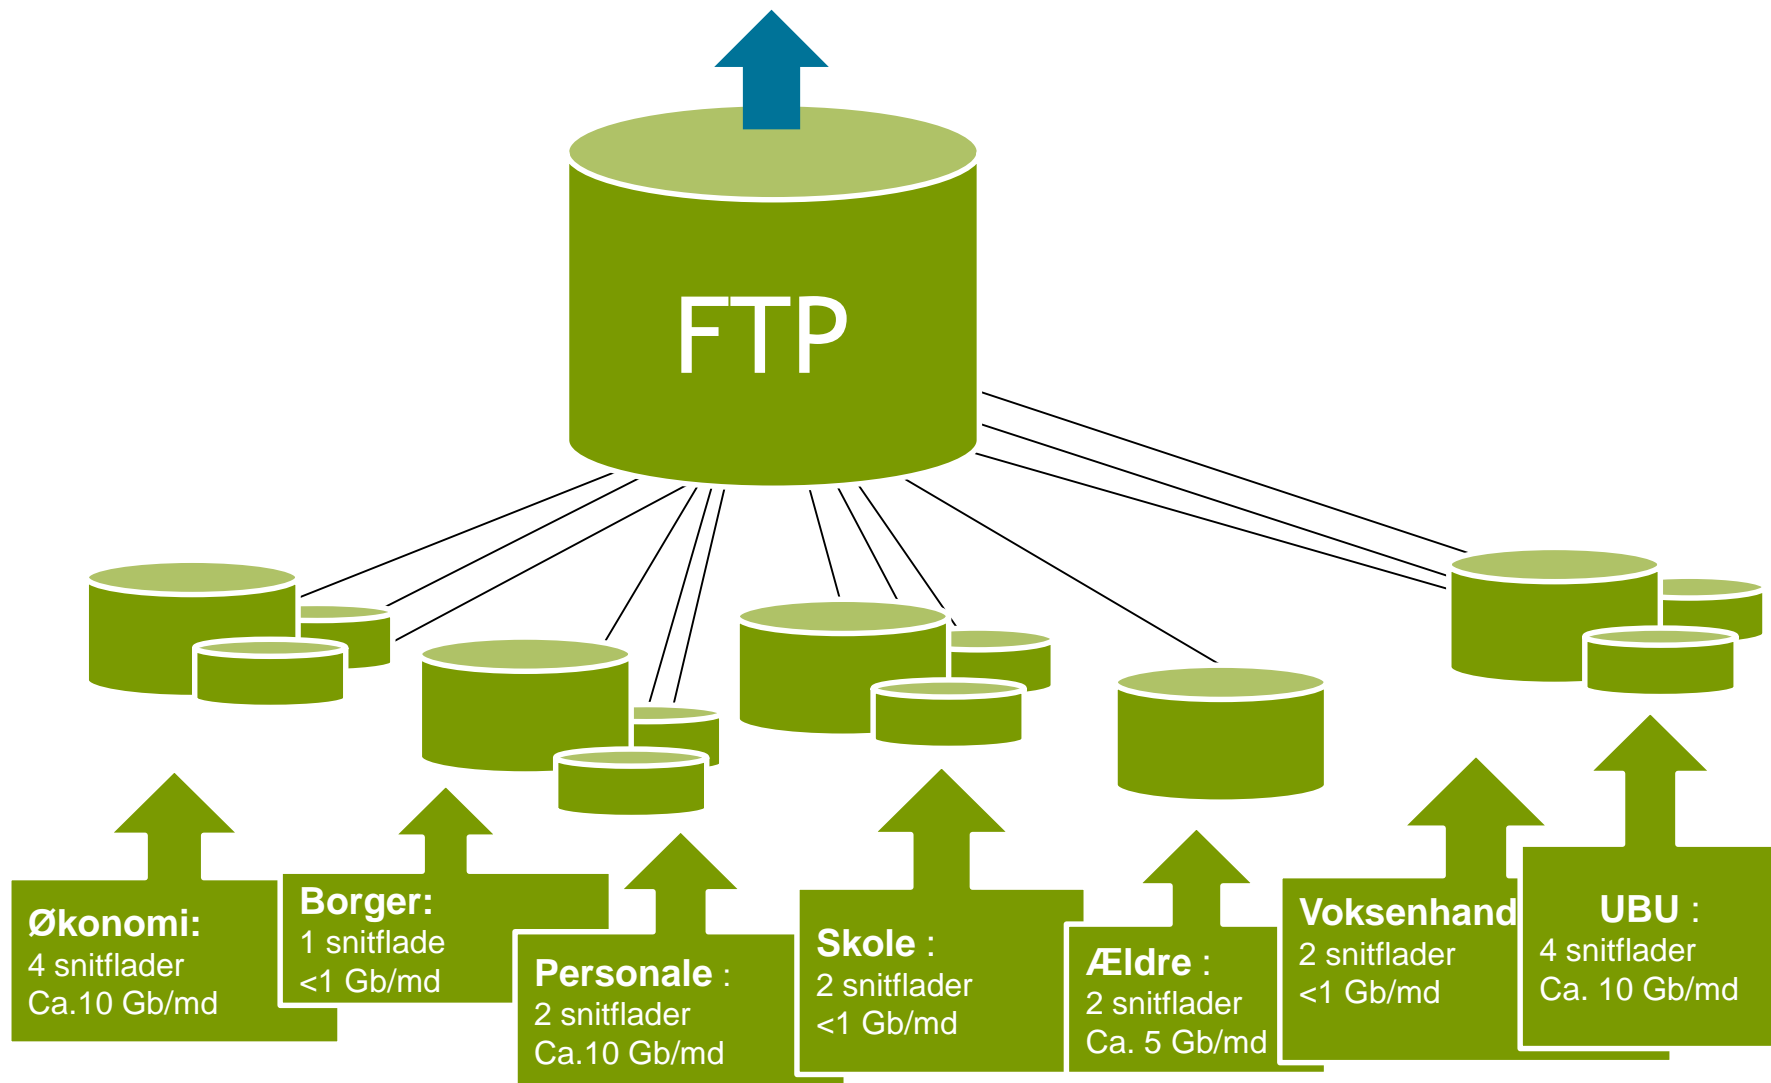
FTP

Økonomi:
4 snitflader
Ca.10 Gb/md

Borger:
1 snitflade
<1 Gb/md

Personale :
2 snitflader
Ca.10 Gb/md

Skole :
2 snitflader
<1 Gb/md

Ældre :
2 snitflader
Ca. 5 Gb/md

Voksenhand
2 snitflader
<1 Gb/md

UBU :
4 snitflader
Ca. 10 Gb/md